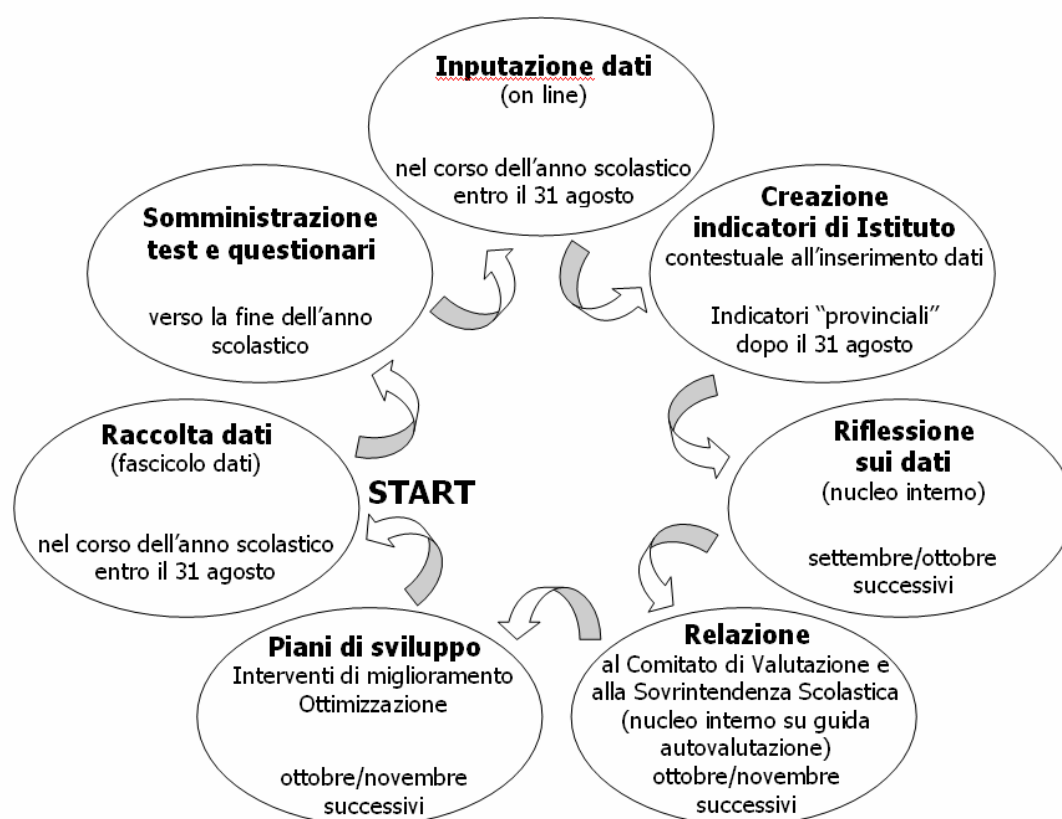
**Inputazione dati**
(on line)

nel corso dell'anno scolastico entro il 31 agosto

**Creazione indicatori di Istituto**
contestuale all'inserimento dati

Indicatori "provinciali" dopo il 31 agosto

**Riflessione sui dati**
(nucleo interno)

settembre/ottobre successivi

**Relazione**
al Comitato di Valutazione e alla Sovrintendenza Scolastica (nucleo interno su guida autovalutazione)
ottobre/novembre successivi

**Piani di sviluppo**
Interventi di miglioramento
Ottimizzazione

ottobre/novembre successivi

**Raccolta dati**
(fascicolo dati)

nel corso dell'anno scolastico entro il 31 agosto

**START**

**Somministrazione test e questionari**

verso la fine dell'anno scolastico